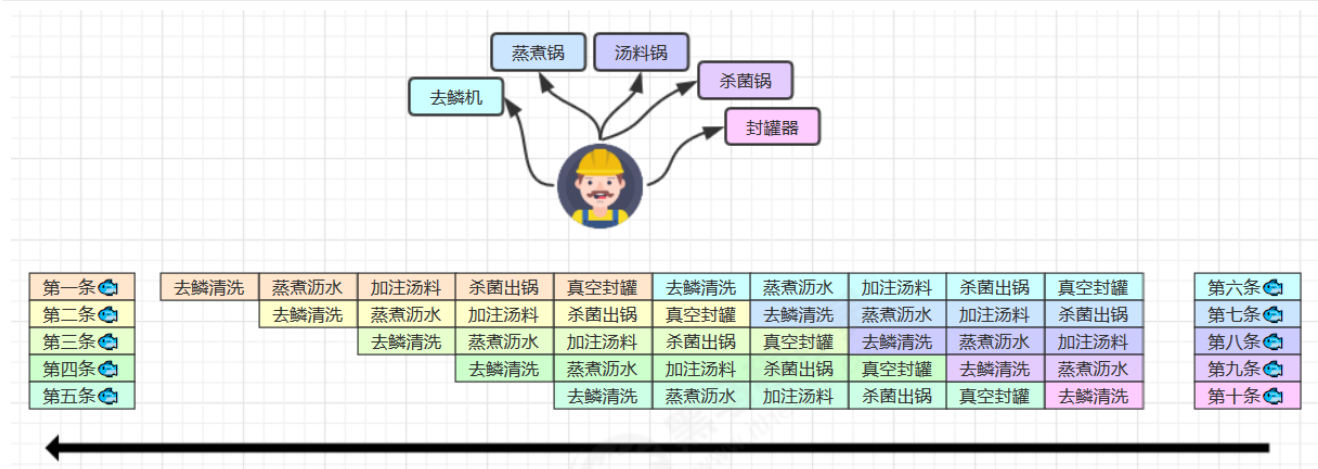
蒸煮锅
汤料锅
去鳞机
杀菌锅
封罐器

第一条
第二条
第三条
第四条
第五条

| 去鳞清洗 | 蒸煮沥水 | 加注汤料 | 杀菌出锅 | 真空封罐 | 去鳞清洗 | 蒸煮沥水 | 加注汤料 | 杀菌出锅 | 真空封罐 |
|---|---|---|---|---|---|---|---|---|---|
| | 去鳞清洗 | 蒸煮沥水 | 加注汤料 | 杀菌出锅 | 真空封罐 | 去鳞清洗 | 蒸煮沥水 | 加注汤料 | 杀菌出锅 |
| | | 去鳞清洗 | 蒸煮沥水 | 加注汤料 | 杀菌出锅 | 真空封罐 | 去鳞清洗 | 蒸煮沥水 | 加注汤料 |
| | | | 去鳞清洗 | 蒸煮沥水 | 加注汤料 | 杀菌出锅 | 真空封罐 | 去鳞清洗 | 蒸煮沥水 |
| | | | | 去鳞清洗 | 蒸煮沥水 | 加注汤料 | 杀菌出锅 | 真空封罐 | 去鳞清洗 |

第六条
第七条
第八条
第九条
第十条